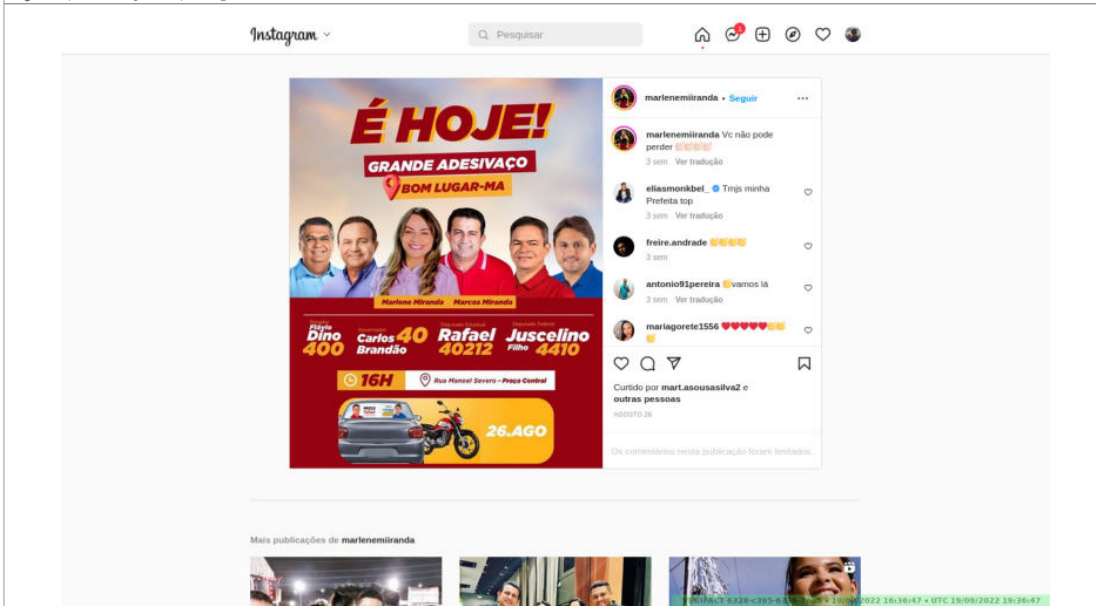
Instagram

Pesquisar

1

É HOJE!

GRANDE ADESIVAÇO

BOM LUGAR-MA

Marlene Miranda Marcos Miranda

Senador Flávio Dino 400

Deputado Carlos Brandão 40

Deputado Estadual Rafael 40212

Deputado Federal Juscelino Filho 4410

16H

Rua Manoel Severo • Praça Central

26.AGO

marlenemiiranda • Seguir

marlenemiiranda Vc não pode perder 👏👏👏👏
3 sem Ver tradução

eliasmonkbel_ Tmjs minha Prefeita top
3 sem Ver tradução

freire.andrade 👏👏👏👏
3 sem

antonio91pereira 👏vamos lá
3 sem Ver tradução

mariagorete1556 ❤️❤️❤️❤️❤️👏👏👏

Curtido por mart.asousasilva2 e outras pessoas

AGOSTO 26

Os comentários nesta publicação foram limitados.

Mais publicações de marlenemiiranda

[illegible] 19/09/2022 16:36:47 • UTC 19/09/2022 19:36:47